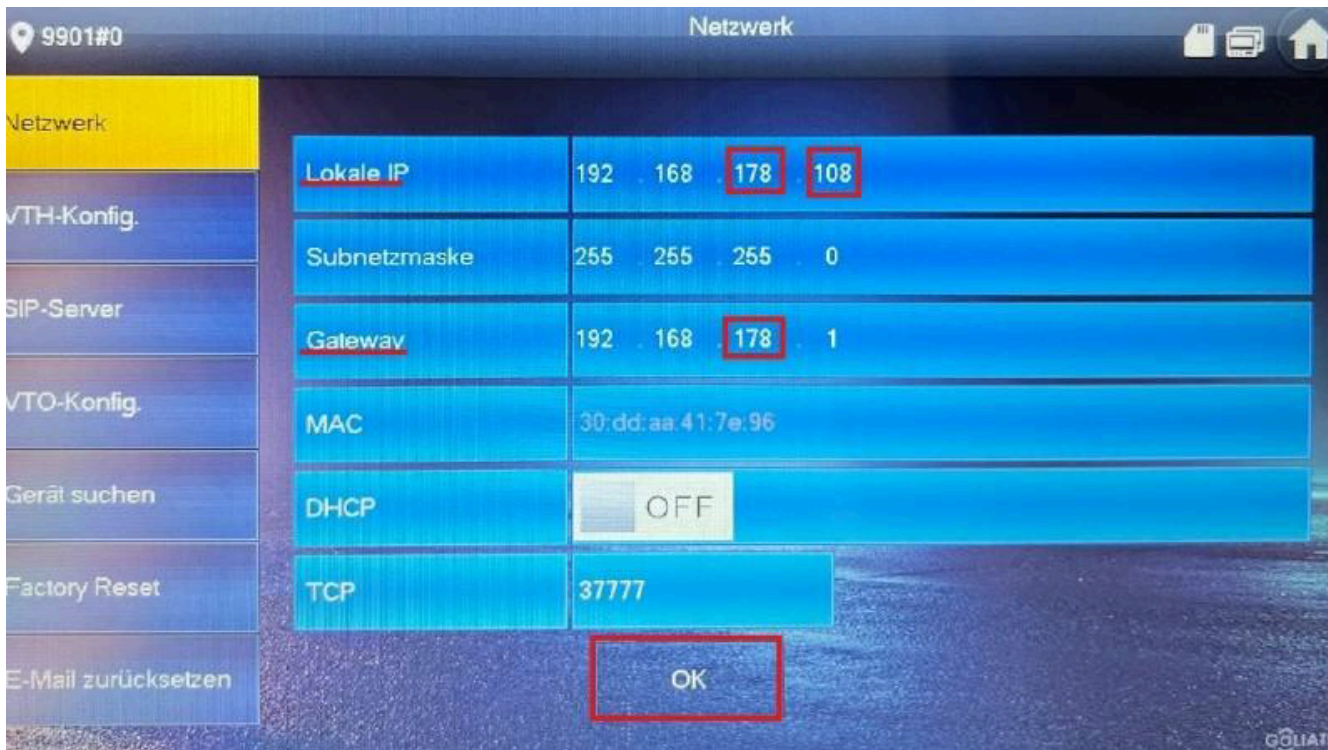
9901#0

Netzwerk

Netzwerk

VTH-Konfig.

SIP-Server

VTO-Konfig.

Gerät suchen

Factory Reset

E-Mail zurücksetzen

| | |
|---|---|
| Lokale IP | 192 . 168 . 178 . 108 |
| Subnetzmaske | 255 . 255 . 255 . 0 |
| Gateway | 192 . 168 . 178 . 1 |
| MAC | 30:dd:aa:41:7e:96 |
| DHCP | OFF |
| TCP | 37777 |

OK

GOLIAT